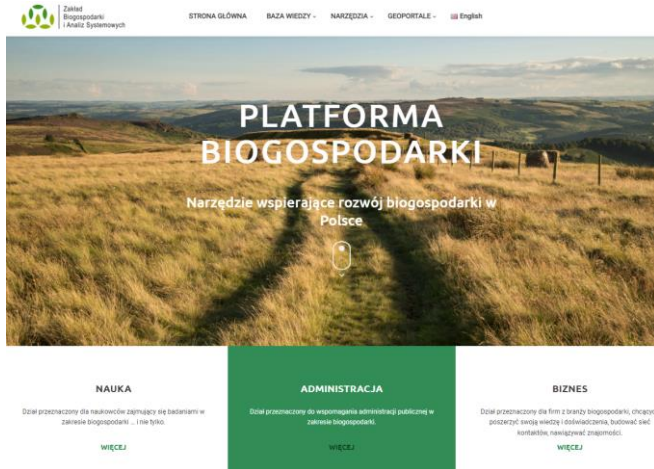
Zakład Biogospodarki i Analiz Systemowych

STRONA GŁÓWNA BAZA WIEDZY NARZĘDZIA GEOPORTALE English

PLATFORMA BIOGOSPODARKI

Narzędzie wspierające rozwój biogospodarki w Polsce

NAUKA

Dział przeznaczony dla naukowców zajmujący się badaniami w zakresie biogospodarki ... i nie tylko

WIĘCEJ

ADMINISTRACJA

Dział przeznaczony do wspomagania administracji publicznej w zakresie biogospodarki.

WIĘCEJ

BIZNES

Dział przeznaczony dla firm z branży biogospodarki, chcącym poszerzyć swoją wiedzę i doświadczenia, budować sieć kontaktów, nawiązywać znajomości.

WIĘCEJ